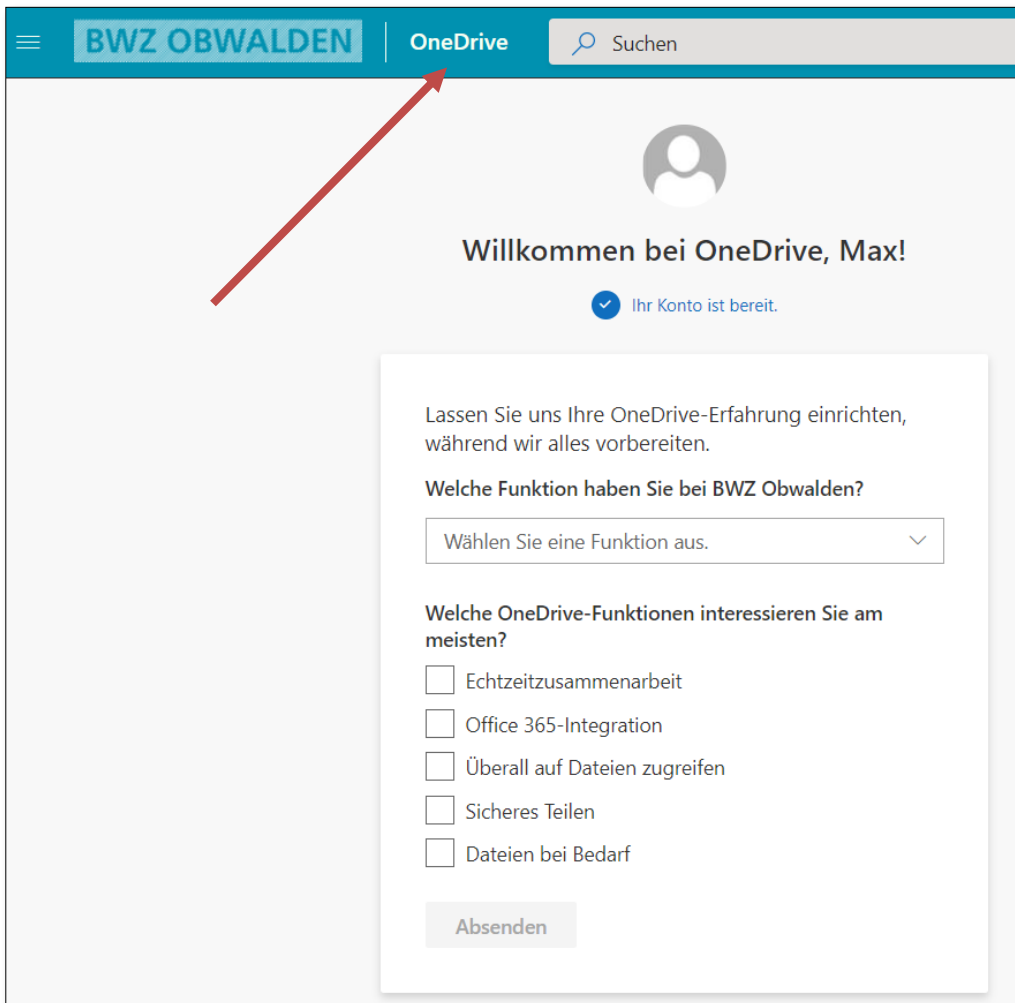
BWZ OBWALDEN | OneDrive

Suchen

Willkommen bei OneDrive, Max!

Ihr Konto ist bereit.

Lassen Sie uns Ihre OneDrive-Erfahrung einrichten, während wir alles vorbereiten.

Welche Funktion haben Sie bei BWZ Obwalden?

Wählen Sie eine Funktion aus.

Welche OneDrive-Funktionen interessieren Sie am meisten?

Echtzeitzusammenarbeit

Office 365-Integration

Überall auf Dateien zugreifen

Sicheres Teilen

Dateien bei Bedarf

Absenden